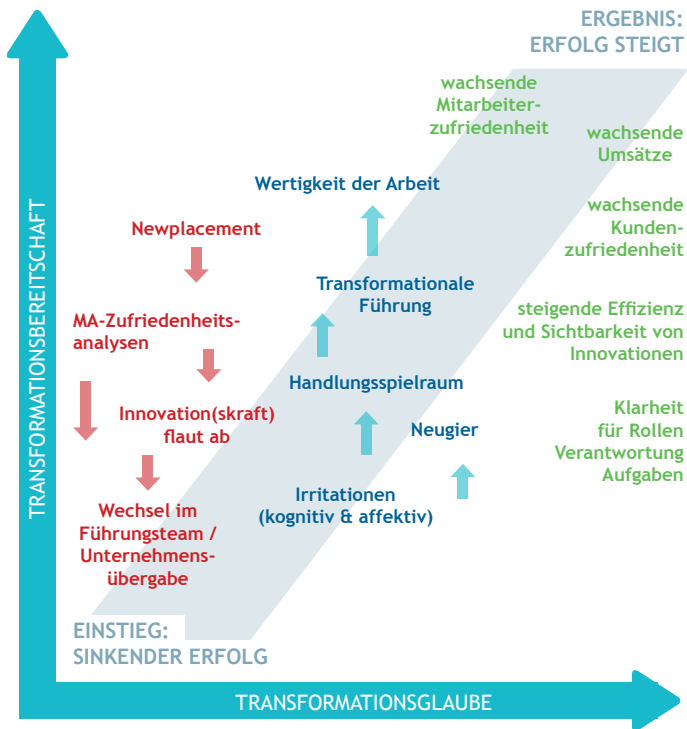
ERGEBNIS:
ERFOLG STEIGT

TRANSFORMATIONSBEREITSCHAFT

wachsende Mitarbeiterzufriedenheit

wachsende Umsätze

wachsende Kundenzufriedenheit

steigende Effizienz und Sichtbarkeit von Innovationen

Klarheit für Rollen Verantwortung Aufgaben

Wertigkeit der Arbeit

Transformationale Führung

Handlungsspielraum

Neugier

Irritationen (kognitiv & affektiv)

Newplacement

MA-Zufriedenheitsanalysen

Innovation(skraft) flaut ab

Wechsel im Führungsteam / Unternehmensübergabe

EINSTIEG:
SINKENDER ERFOLG

TRANSFORMATIONSGLAUBE